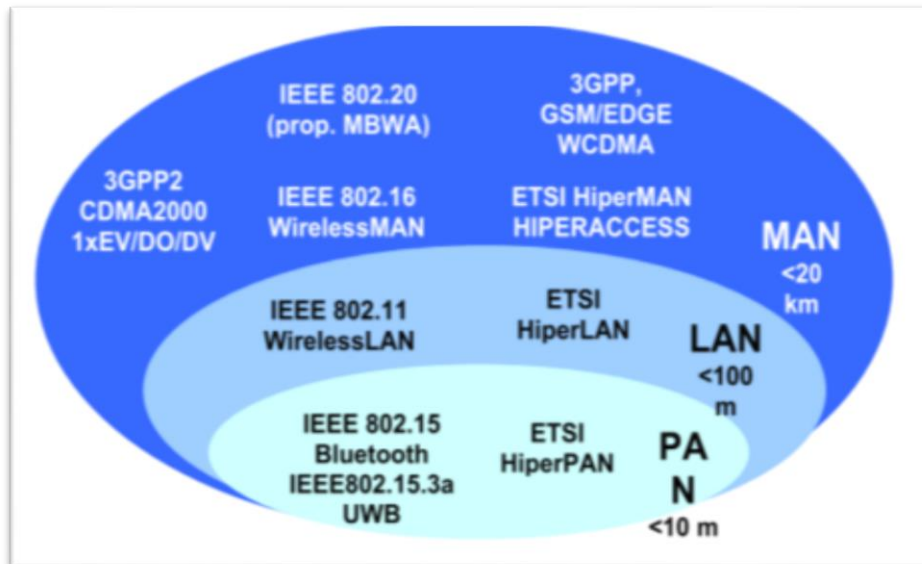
IEEE 802.20
(prop. MBWA)

3GPP,
GSM/EDGE
WCDMA

3GPP2
CDMA2000
1xEV/DO/DV

IEEE 802.16
WirelessMAN

ETSI HiperMAN
HIPERACCESS

MAN
<20
km

IEEE 802.11
WirelessLAN

ETSI
HiperLAN

LAN
<100
m

IEEE 802.15
Bluetooth
IEEE802.15.3a
UWB

ETSI
HiperPAN

PA
N
<10 m